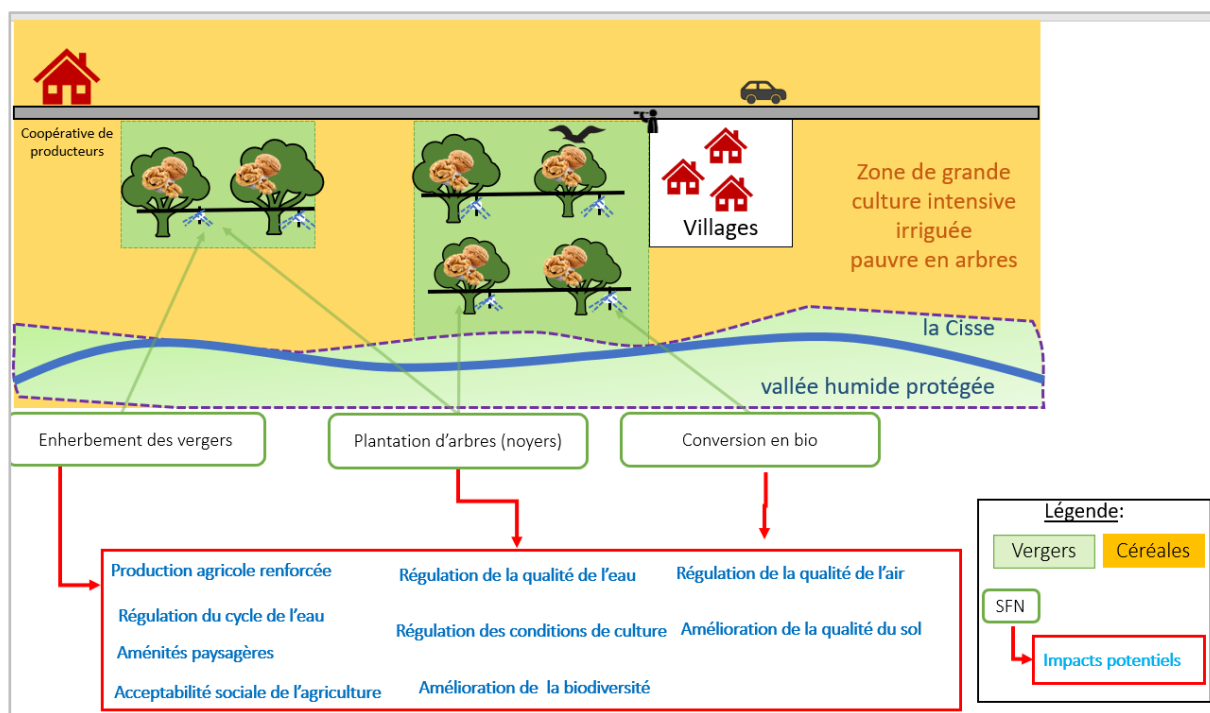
Coopérative de producteurs

Villages

Zone de grande culture intensive irriguée pauvre en arbres

la Cisse

vallée humide protégée

Enherbement des vergers

Plantation d'arbres (noyers)

Conversion en bio

Production agricole renforcée

Régulation du cycle de l'eau

Aménités paysagères

Acceptabilité sociale de l'agriculture

Régulation de la qualité de l'eau

Régulation des conditions de culture

Amélioration de la biodiversité

Régulation de la qualité de l'air

Amélioration de la qualité du sol

Légende:

Vergers

Céréales

SFN

Impacts potentiels